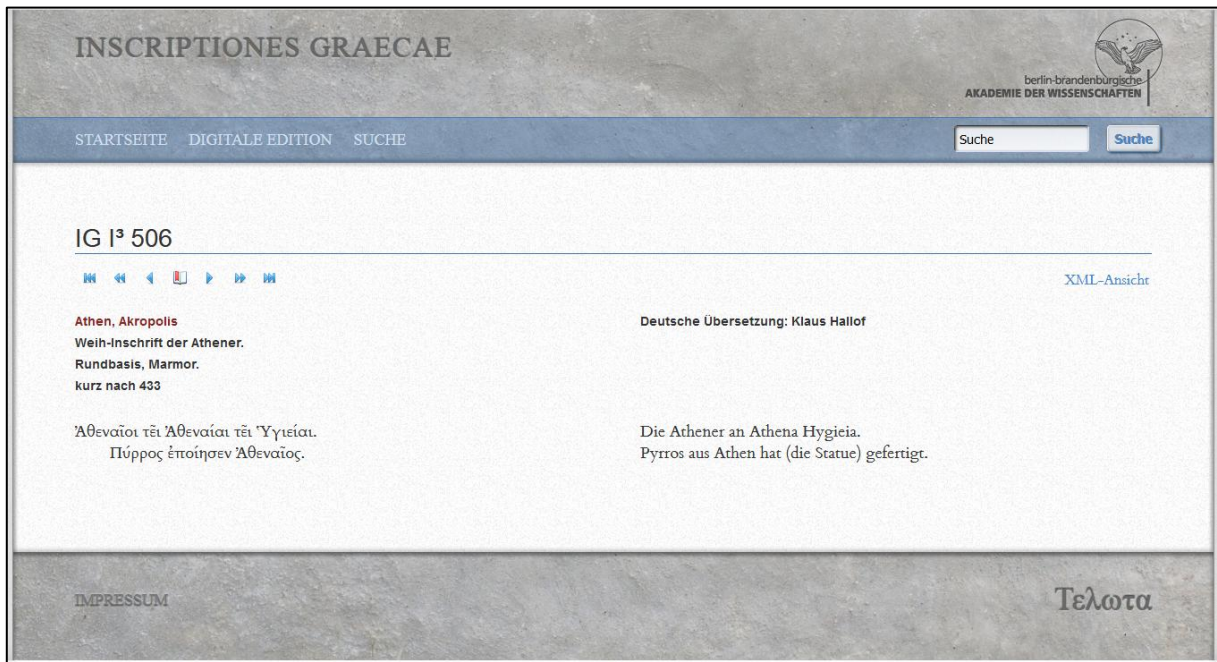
INSCRIPTIONES GRAECAE

berlin-brandenburgische
AKADEMIE DER WISSENSCHAFTEN

STARTSEITE DIGITALE EDITION SUCHE

Suche
Suche

IG I³ 506

XML-Ansicht

Athen, Akropolis
Weih-Inschrift der Athener.
Rundbasis, Marmor.
kurz nach 433

Ἀθεναῖοι τε͂ι Ἀθεναίαι τε͂ι Ὑγιείαι.
Πύρρος ἐποίησεν Ἀθεναῖος.

Deutsche Übersetzung: Klaus Hallof

Die Athener an Athena Hygieia.
Pyrros aus Athen hat (die Statue) gefertigt.

IMPRESSUM

Τελωτα